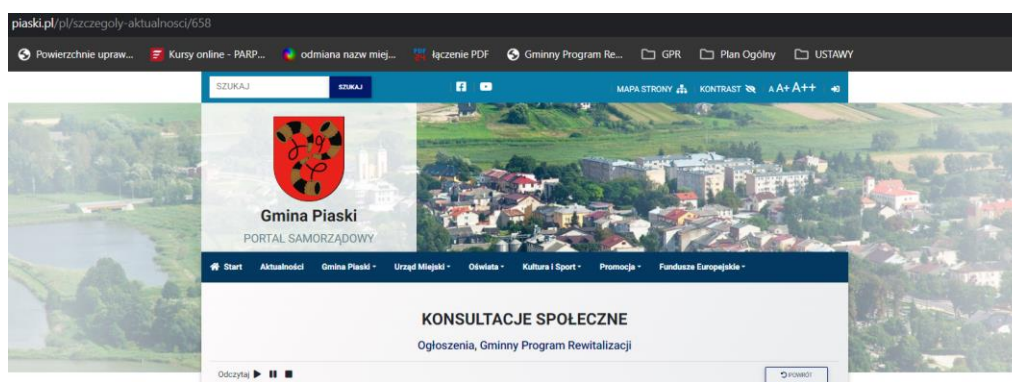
piaski.pl/pl/szczegoly-aktualnosci/658

Powierzchnie upraw... Kursy online - PARP... odmiana nazw miej... łączenie PDF Gminny Program Re... GPR Plan Ogólny USTAWY

SZUKAJ SZUKAJ

MAPA STRONY KONTRAST A A+ A++

Gmina Piaski
PORTAL SAMORZĄDOWY

Start Aktualności Gmina Piaski Urząd Miejski Oświata Kultura i Sport Promocja Fundusze Europejskie

KONSULTACJE SPOŁECZNE

Ogłoszenia, Gminny Program Rewitalizacji

Odczytaj

POWRÓT